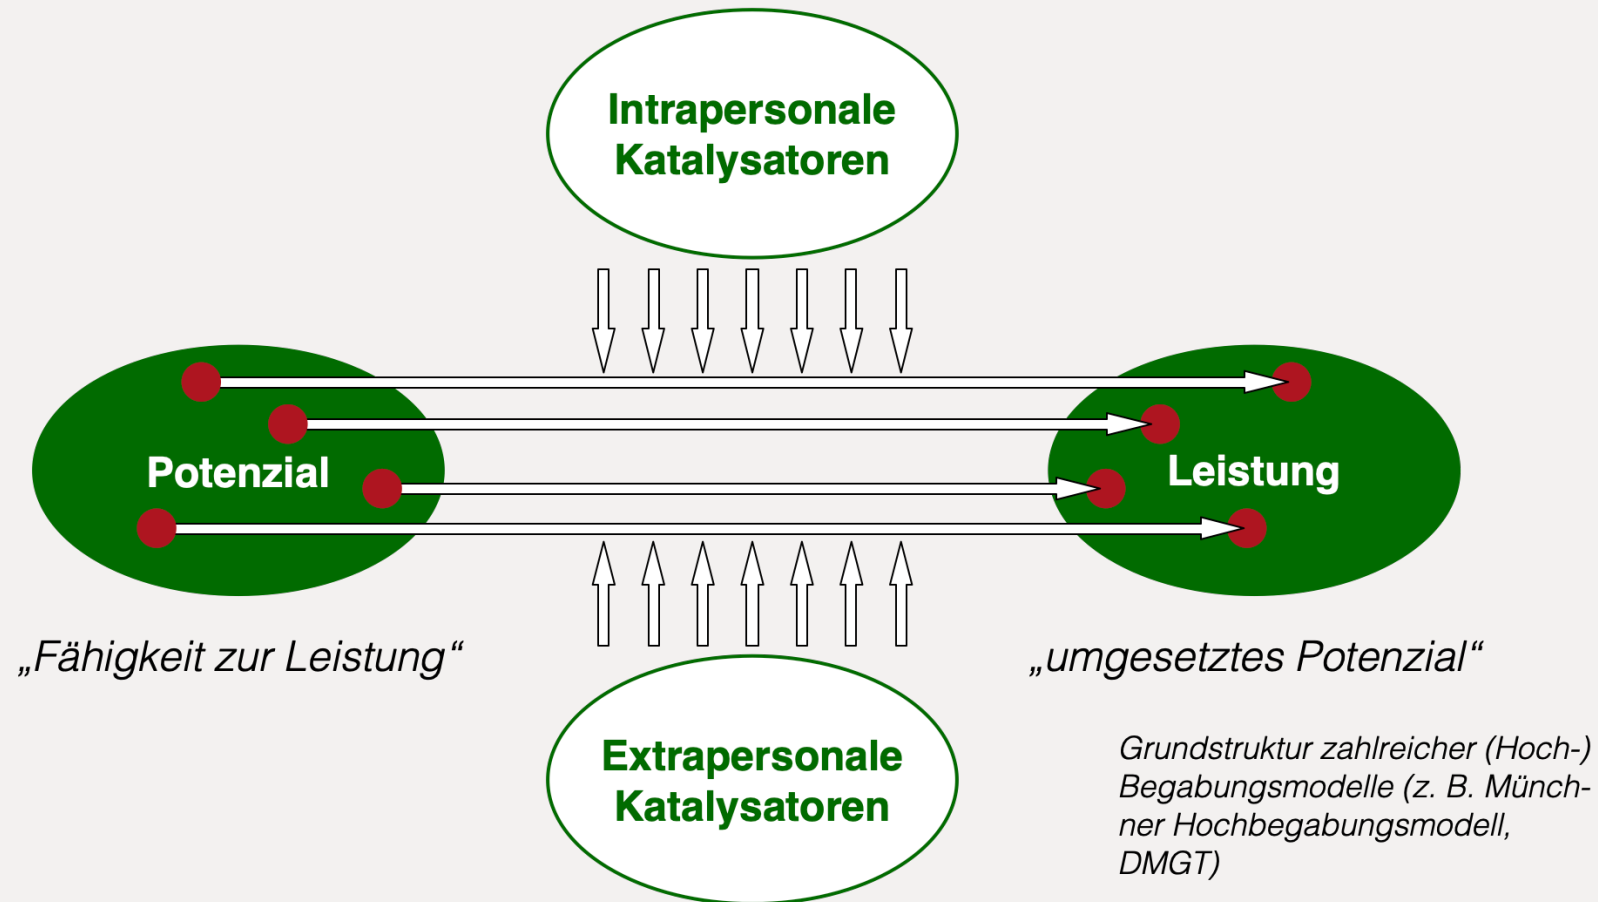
Intrapersonale Katalysatoren

Potenzial

Leistung

„Fähigkeit zur Leistung“

„umgesetztes Potenzial“

Extrapersonale Katalysatoren

Grundstruktur zahlreicher (Hoch-) Begabungsmodelle (z. B. Münchner Hochbegabungsmodell, DMGT)